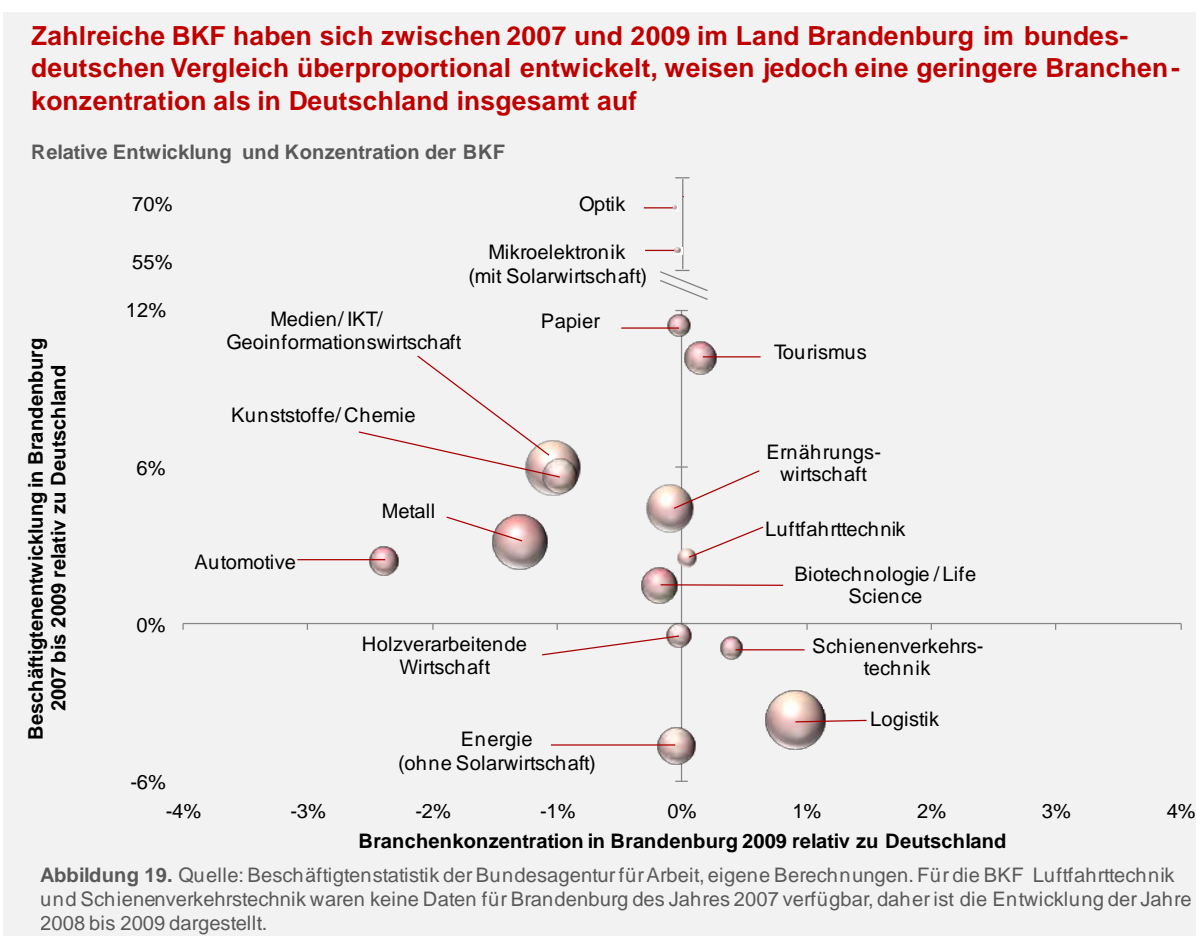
Zahlreiche BKF haben sich zwischen 2007 und 2009 im Land Brandenburg im bundesdeutschen Vergleich überproportional entwickelt, weisen jedoch eine geringere Branchenkonzentration als in Deutschland insgesamt auf

Relative Entwicklung und Konzentration der BKF

70%
55%
12%
6%
0%
-6%

Optik
Mikroelektronik (mit Solarwirtschaft)
Papier
Tourismus
Medien/IKT/ Geoinformationswirtschaft
Kunststoffe/Chemie
Ernährungswirtschaft
Metall
Luftfahrttechnik
Automotive
Biotechnologie/Life Science
Holzverarbeitende Wirtschaft
Schienenverkehrstechnik
Logistik
Energie (ohne Solarwirtschaft)

Beschäftigtenentwicklung in Brandenburg 2007 bis 2009 relativ zu Deutschland

-4% -3% -2% -1% 0% 1% 2% 3% 4%

Branchenkonzentration in Brandenburg 2009 relativ zu Deutschland

Abbildung 19. Quelle: Beschäftigtenstatistik der Bundesagentur für Arbeit, eigene Berechnungen. Für die BKF Luftfahrttechnik und Schienenverkehrstechnik waren keine Daten für Brandenburg des Jahres 2007 verfügbar, daher ist die Entwicklung der Jahre 2008 bis 2009 dargestellt.